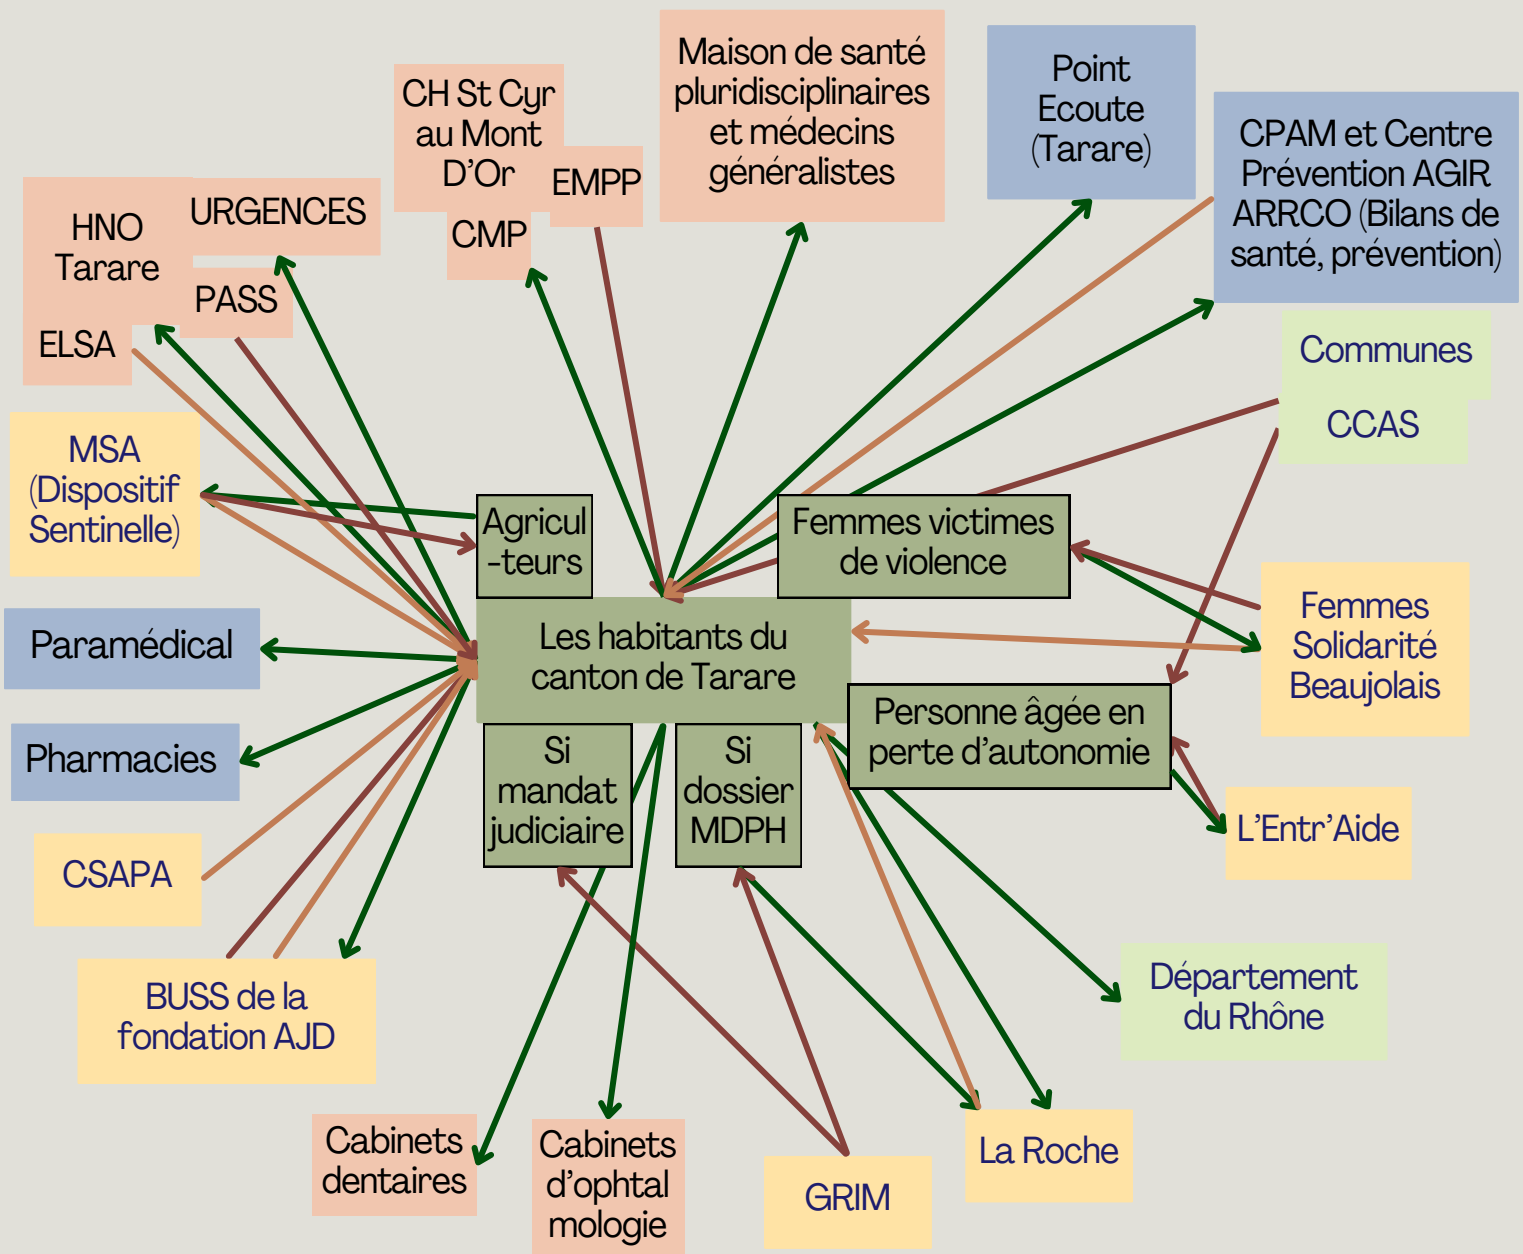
HNO Tarare

URGENCES

PASS

ELSA

CH St Cyr au Mont D'Or

EMPP

CMP

Maison de santé pluridisciplinaires et médecins généralistes

Point Ecoute (Tarare)

CPAM et Centre Prévention AGIR ARRCO (Bilans de santé, prévention)

Communes

CCAS

MSA (Dispositif Sentinelle)

Agricul -teurs

Femmes victimes de violence

Paramédical

Les habitants du canton de Tarare

Femmes Solidarité Beaujolais

Personne âgée en perte d'autonomie

Pharmacies

Si mandat judiciaire

Si dossier MDPH

L'Entr'Aide

CSAPA

BUSS de la fondation AJD

Département du Rhône

Cabinets dentaires

Cabinets d'ophtal mologie

GRIM

La Roche